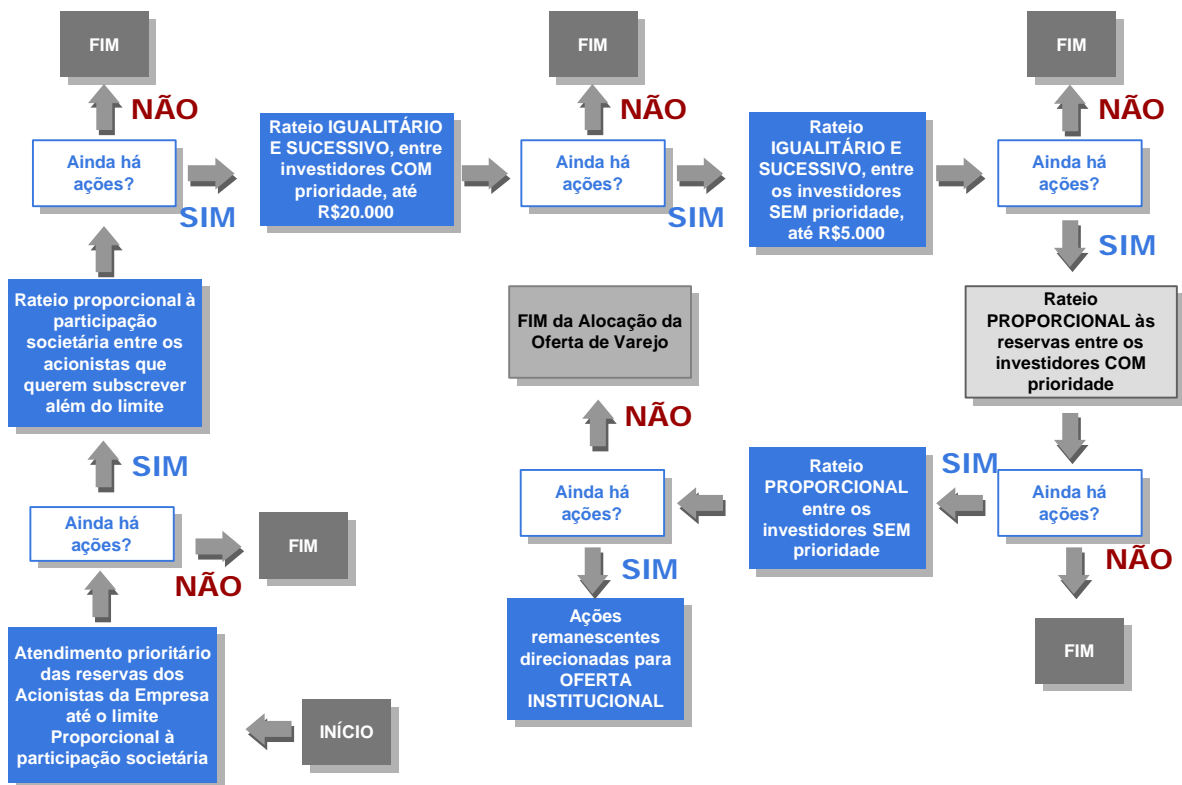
FIM

NÃO

Ainda há ações?

SIM

Rateio proporcional à participação societária entre os acionistas que querem subscrever além do limite

SIM

Ainda há ações?

NÃO

FIM

Atendimento prioritário das reservas dos Acionistas da Empresa até o limite Proporcional à participação societária

INÍCIO

Rateio IGUALITÁRIO E SUCESSIVO, entre investidores COM prioridade, até R$20.000

FIM

NÃO

Ainda há ações?

SIM

Rateio IGUALITÁRIO E SUCESSIVO, entre os investidores SEM prioridade, até R$5.000

FIM

NÃO

Ainda há ações?

SIM

Rateio PROPORCIONAL às reservas entre os investidores COM prioridade

SIM

Ainda há ações?

NÃO

FIM

Rateio PROPORCIONAL entre os investidores SEM prioridade

Ainda há ações?

NÃO

FIM da Alocação da Oferta de Varejo

SIM

Ações remanescentes direcionadas para OFERTA INSTITUCIONAL